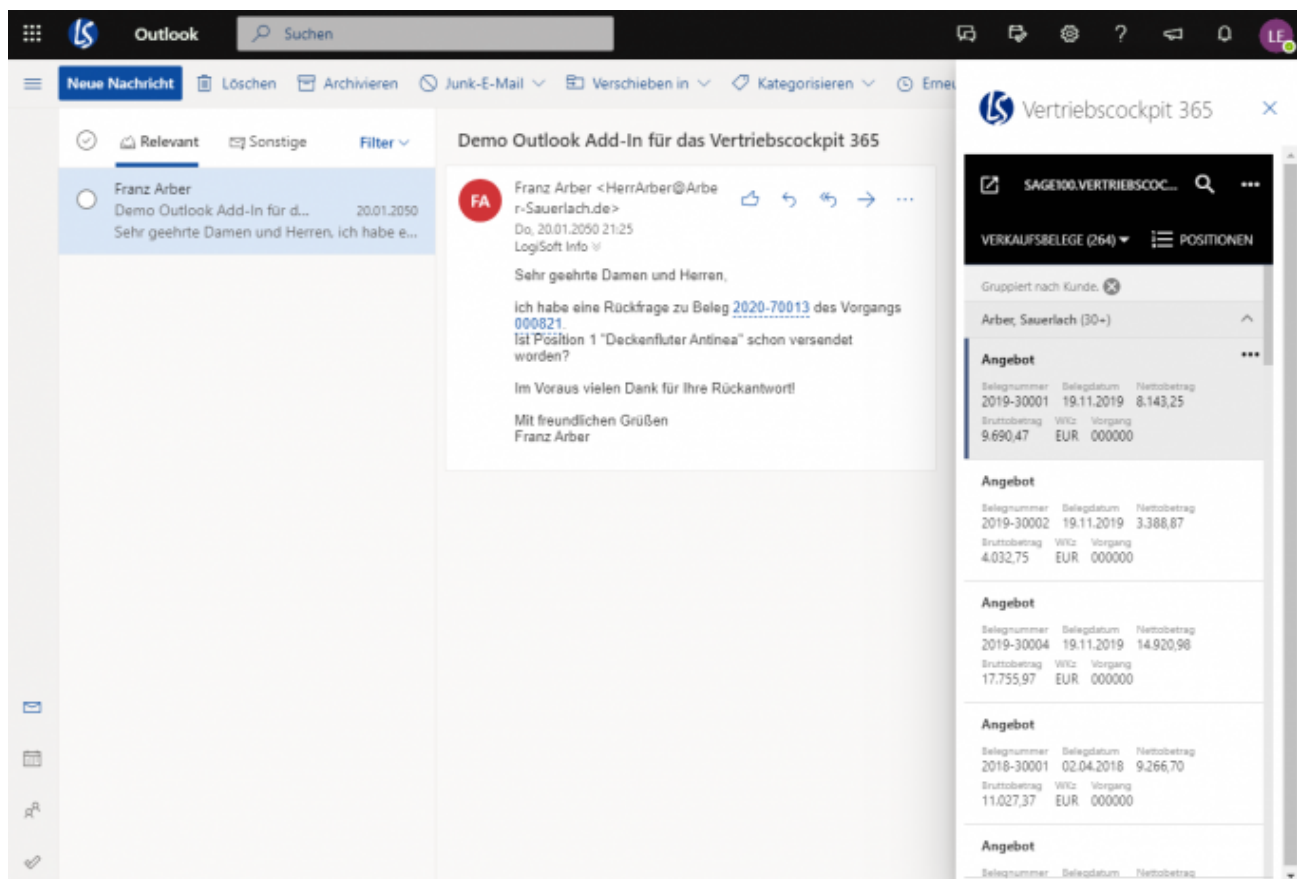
Outlook Suchen LE

Neue Nachricht Löschen Archivieren Junk-E-Mail Verschieben in Kategorisieren Erneu

Relevant Sonstige Filter

Franz Arber
Demo Outlook Add-In für d... 20.01.2050
Sehr geehrte Damen und Herren, ich habe e...

Demo Outlook Add-In für das Vertriebscockpit 365

FA
Franz Arber <HerrArber@Arber-Sauerlach.de>
Do, 20.01.2050 21:25
LogiSoft Info

Sehr geehrte Damen und Herren,

ich habe eine Rückfrage zu Beleg 2020-70013 des Vorgangs 000821.
Ist Position 1 "Deckenfluter Antinea" schon versendet worden?

Im Voraus vielen Dank für Ihre Rückantwort!

Mit freundlichen Grüßen
Franz Arber

Vertriebscockpit 365

SAGE100.VERTRIEBSCOC...

VERKAUFSBELEGE (264) POSITIONEN

Gruppiert nach Kunde.

Arber, Sauerlach (30+)

Angebot
Belegnummer Belegdatum Nettobetrag
2019-30001 19.11.2019 8.143,25
Bruttobetrag WKz Vorgang
9.690,47 EUR 000000

Angebot
Belegnummer Belegdatum Nettobetrag
2019-30002 19.11.2019 3.388,87
Bruttobetrag WKz Vorgang
4.032,75 EUR 000000

Angebot
Belegnummer Belegdatum Nettobetrag
2019-30004 19.11.2019 14.920,98
Bruttobetrag WKz Vorgang
17.755,97 EUR 000000

Angebot
Belegnummer Belegdatum Nettobetrag
2018-30001 02.04.2018 9.266,70
Bruttobetrag WKz Vorgang
11.027,37 EUR 000000

Angebot
Belegnummer Belegdatum Nettobetrag